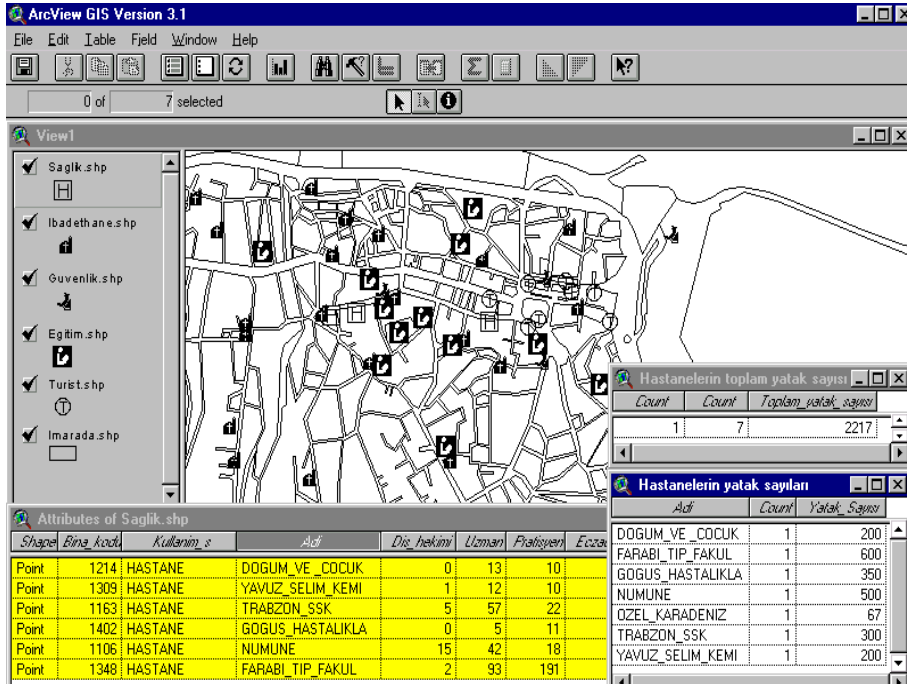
ArcView GIS Version 3.1

File Edit Table Field Window Help

0 of 7 selected

View1

Saglik.shp
Ibadethane.shp
Guvenlik.shp
Egitim.shp
Turist.shp
Imarada.shp

Hastanelerin toplam yatak sayısı

| Count | Count | Toplam_yatak_sayisi |
|---|---|---|
| 1 | 7 | 2217 |

Hastanelerin yatak sayıları

| Adi | Count | Yatak_Sayisi |
|---|---|---|
| DOGUM_VE_COCUK | 1 | 200 |
| FARABI_TIP_FAKUL | 1 | 600 |
| GOGUS_HASTALIKLA | 1 | 350 |
| NUMUNE | 1 | 500 |
| OZEL_KARADENIZ | 1 | 67 |
| TRABZON_SSK | 1 | 300 |
| YAVUZ_SELIM_KEMI | 1 | 200 |

Attributes of Saglik.shp

| Shape | Bina_kodu | Kullanim_s | Adi | Dis_hekimi | Uzman | Pratisyen | Ecza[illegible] |
|---|---|---|---|---|---|---|---|
| Point | 1214 | HASTANE | DOGUM_VE_COCUK | 0 | 13 | 10 | |
| Point | 1309 | HASTANE | YAVUZ_SELIM_KEMI | 1 | 12 | 10 | |
| Point | 1163 | HASTANE | TRABZON_SSK | 5 | 57 | 22 | |
| Point | 1402 | HASTANE | GOGUS_HASTALIKLA | 0 | 5 | 11 | |
| Point | 1106 | HASTANE | NUMUNE | 15 | 42 | 18 | |
| Point | 1348 | HASTANE | FARABI_TIP_FAKUL | 2 | 93 | 191 | |